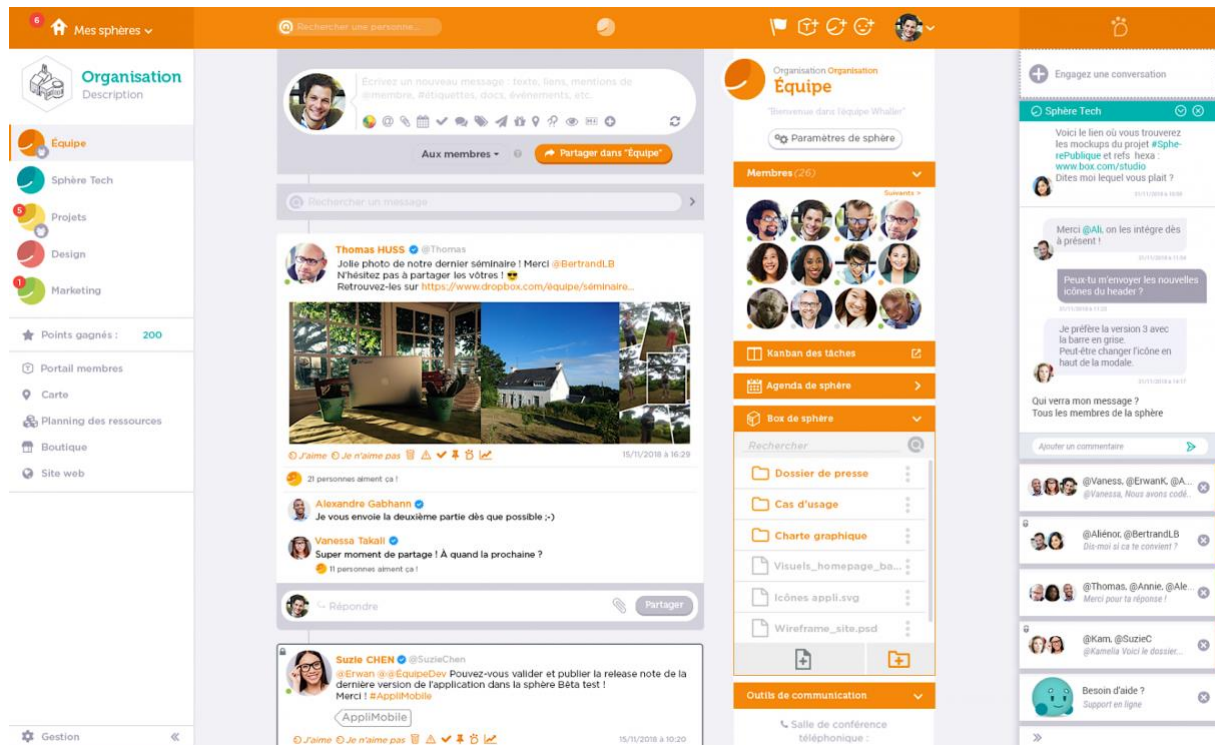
6 Mes sphères

Rechercher une personne...

Organisation
Description

Équipe
Sphère Tech
5 Projets
Design
1 Marketing

Points gagnés : 200

Portail membres
Carte
Planning des ressources
Boutique
Site web

Gestion «

Écrivez un nouveau message : texte, liens, mentions de @membre, #étiquettes, docs, événements, etc.

Aux membres ▾ Partager dans "Équipe"

Rechercher un message

Thomas HUSS @Thomas
Jolie photo de notre dernier séminaire ! Merci @BertrandLB
N'hésitez pas à partager les vôtres ! 😎
Retrouvez-les sur https://www.dropbox.com/équipe/séminaire...

J'aime Je n'aime pas 15/11/2018 à 16:29

21 personnes aiment ça !

Alexandre Gabhann
Je vous envoie la deuxième partie dès que possible ;-)

Vanessa Takali
Super moment de partage ! À quand la prochaine ?
11 personnes aiment ça !

Répondre Partager

Suzie CHEN @SuzieChen
@Erwan @@ÉquipeDev Pouvez-vous valider et publier la release note de la dernière version de l'application dans la sphère Bêta test !
Merci ! #AppliMobile
AppliMobile
J'aime Je n'aime pas 15/11/2018 à 10:20

Organisation Organisation
Équipe
"Bienvenue dans l'équipe Whaller"
Paramètres de sphère

Membres (26)
Suivants >

Kanban des tâches
Agenda de sphère
Box de sphère
Rechercher
Dossier de presse
Cas d'usage
Charte graphique
Visuels_homepage_ba...
Icônes appli.svg
Wireframe_site.psd

Outils de communication
Salle de conférence téléphonique :

Engagez une conversation

Sphère Tech
Voici le lien où vous trouverez les mockups du projet #SphèrePublique et refs hexa : www.box.com/studio
Dites moi lequel vous plait ?

Merci @Ali, on les intègre dès à présent !

Peux-tu m'envoyer les nouvelles icônes du header ?

Je préfère la version 3 avec la barre en grise.
Peut-être changer l'icône en haut de la modale.

Qui verra mon message ?
Tous les membres de la sphère

Ajouter un commentaire

@Vaness, @ErwanK, @A...
@Vanessa, Nous avons codé...

@Aliénor, @BertrandLB
Dis-moi si ca te convient ?

@Thomas, @Annie, @Ale...
Merci pour ta réponse !

@Kam, @SuzieC
@Kamelia Voici le dossier...

Besoin d'aide ?
Support en ligne

»